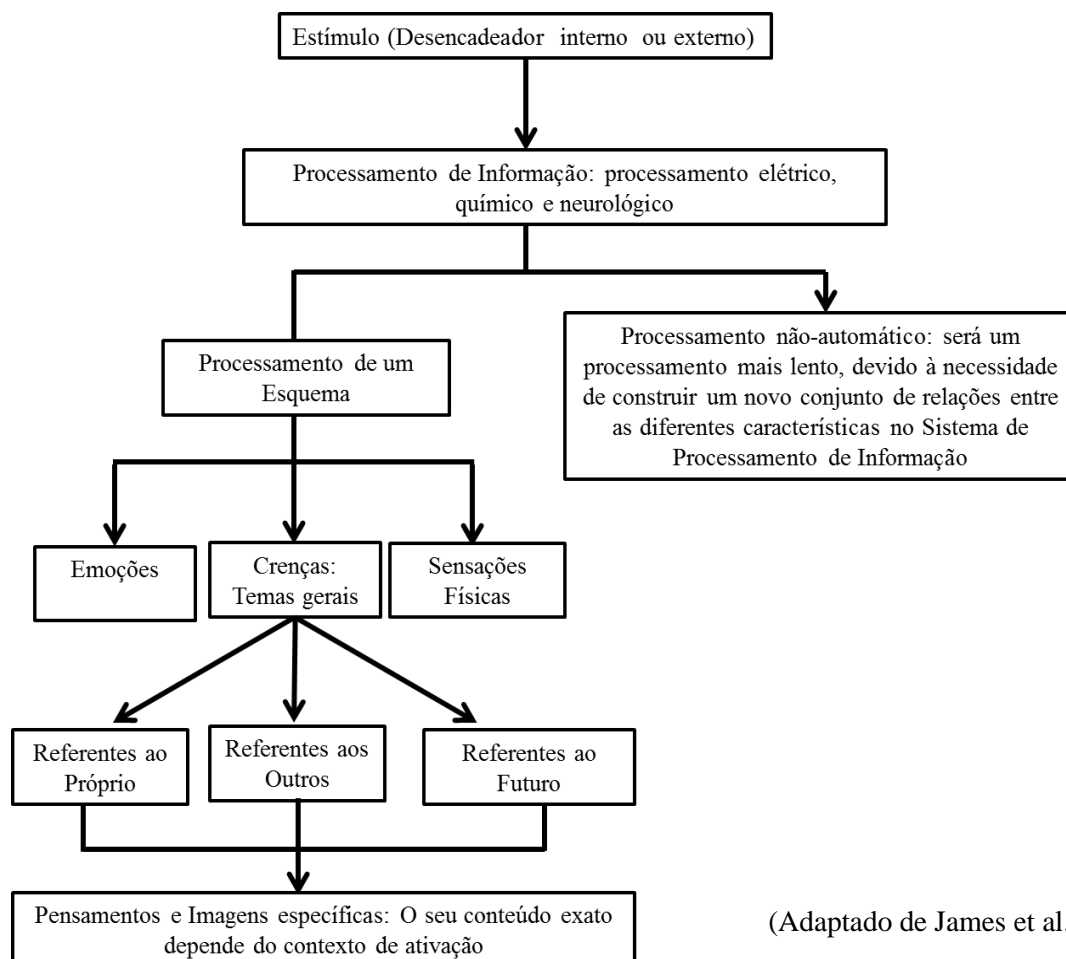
Estímulo (Desencadeador interno ou externo)

Processamento de Informação: processamento elétrico, químico e neurológico

Processamento de um Esquema

Processamento não-automático: será um processamento mais lento, devido à necessidade de construir um novo conjunto de relações entre as diferentes características no Sistema de Processamento de Informação

Emoções

Crenças: Temas gerais

Sensações Físicas

Referentes ao Próprio

Referentes aos Outros

Referentes ao Futuro

Pensamentos e Imagens específicas: O seu conteúdo exato depende do contexto de ativação

(Adaptado de James et al.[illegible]